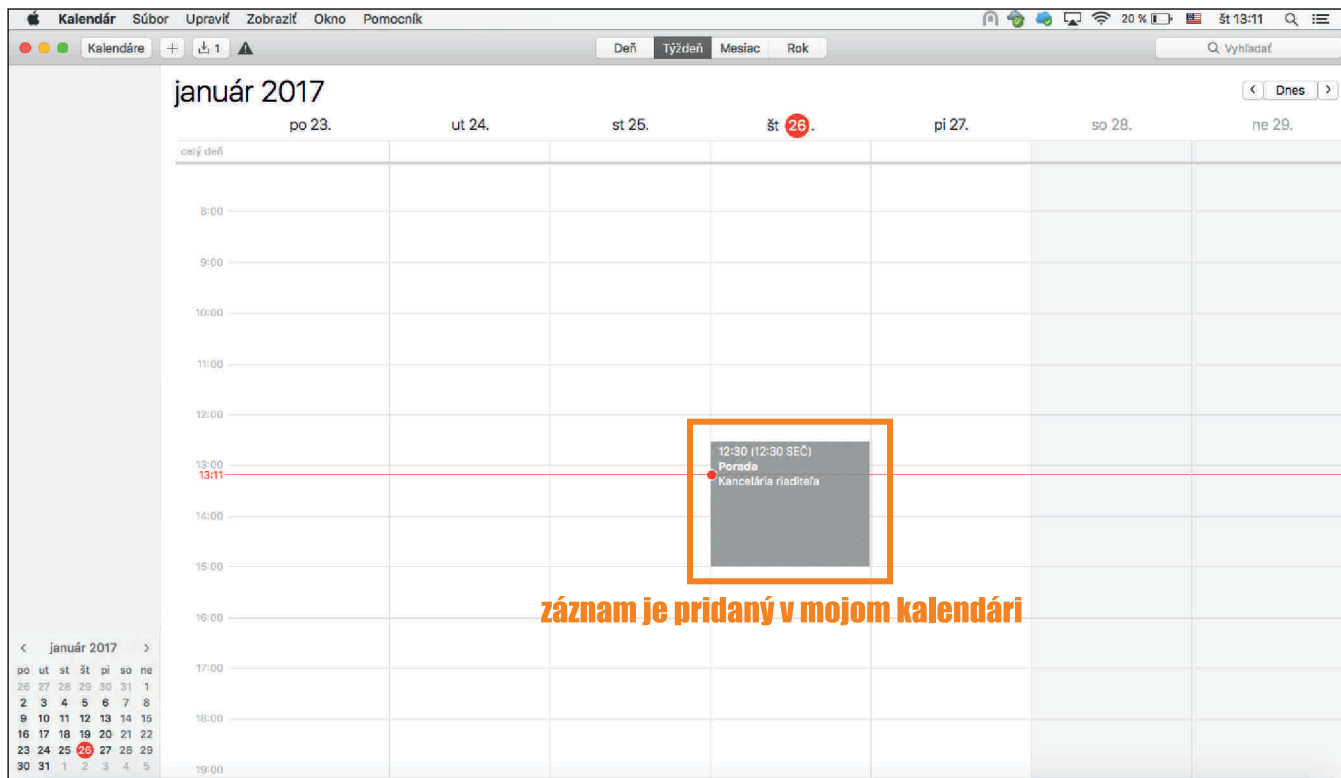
Kalendár Súbor Upraviť Zobraziť Okno Pomocník

20 % št 13:11

Kalendáre + 1

Deň Týždeň Mesiac Rok

Vyhľadať

január 2017

Dnes

po 23. ut 24. st 25. št 26. pi 27. so 28. ne 29.

celý deň

8:00
9:00
10:00
11:00
12:00
13:00
13:11
14:00
15:00
16:00
17:00
18:00
19:00

12:30 (12:30 SEČ)
Porada
Kancelária riaditeľa

záznam je pridaný v mojom kalendári

január 2017

| po | ut | st | št | pi | so | ne |
|---|---|---|---|---|---|---|
| 26 | 27 | 28 | 29 | 30 | 31 | 1 |
| 2 | 3 | 4 | 5 | 6 | 7 | 8 |
| 9 | 10 | 11 | 12 | 13 | 14 | 15 |
| 16 | 17 | 18 | 19 | 20 | 21 | 22 |
| 23 | 24 | 25 | 26 | 27 | 28 | 29 |
| 30 | 31 | 1 | 2 | 3 | 4 | 5 |